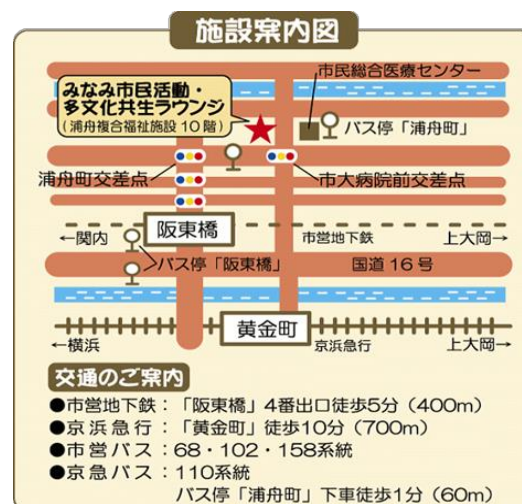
施設案内図

みなみ市民活動・多文化共生ラウンジ
（浦舟複合福祉施設 10階）

市民総合医療センター

バス停「浦舟町」

浦舟町交差点

市大病院前交差点

阪東橋

←関内

市営地下鉄

上大岡→

バス停「阪東橋」

国道 16 号

黄金町

←横浜

京浜急行

上大岡→

交通のご案内

●市営地下鉄：「阪東橋」4番出口徒歩5分（400m）
●京浜急行：「黄金町」徒歩10分（700m）
●市営バス：68・102・158系統
●京急バス：110系統
バス停「浦舟町」下車徒歩1分（60m）